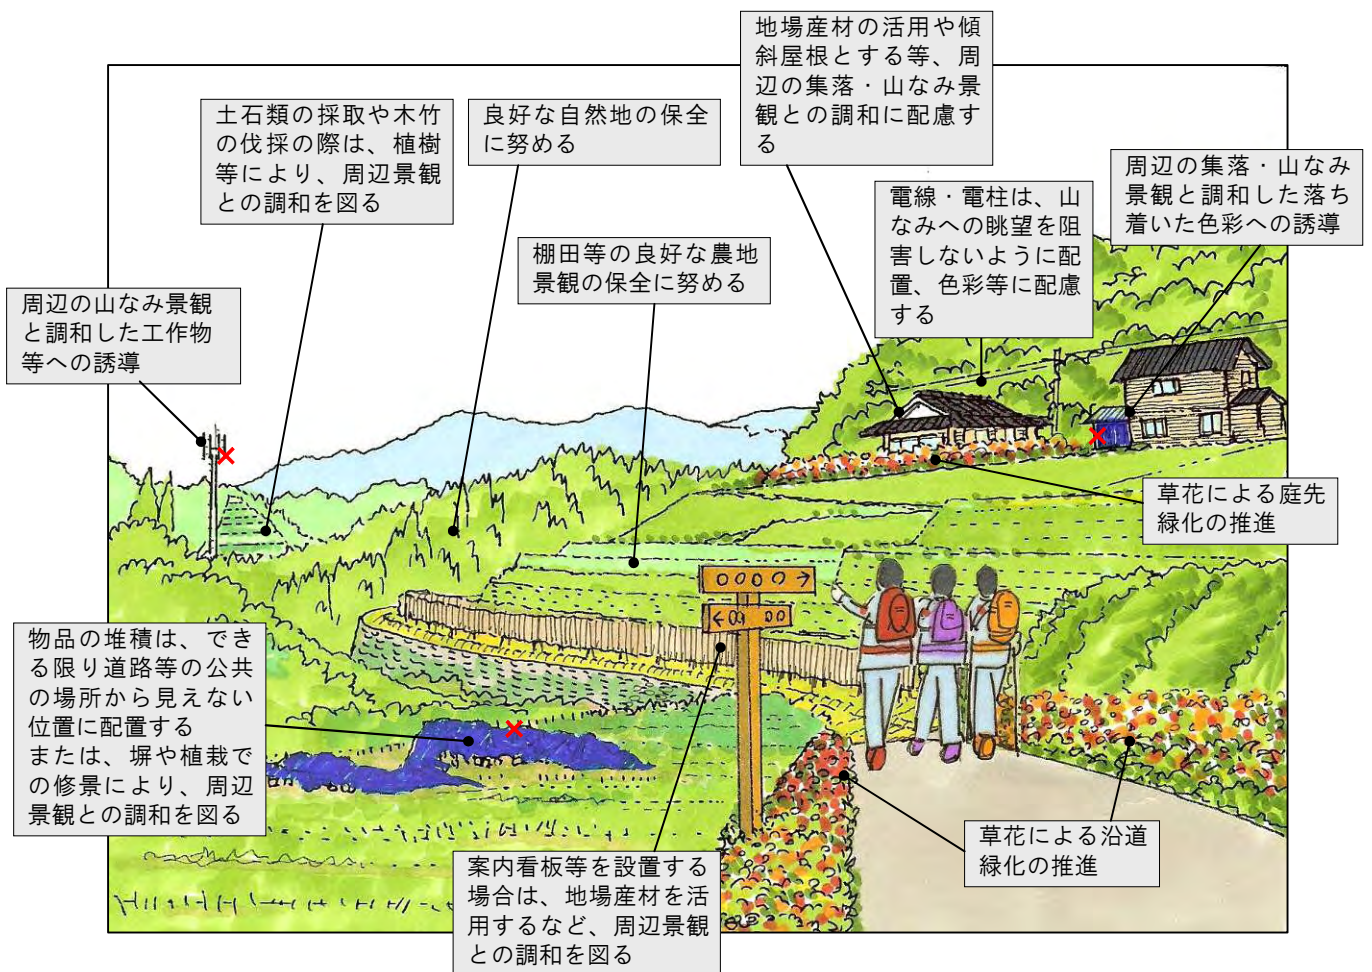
地場産材の活用や傾斜屋根とする等、周辺の集落・山なみ景観との調和に配慮する

土石類の採取や木竹の伐採の際は、植樹等により、周辺景観との調和を図る

良好な自然地の保全に努める

周辺の集落・山なみ景観と調和した落ち着いた色彩への誘導

電線・電柱は、山なみへの眺望を阻害しないように配置、色彩等に配慮する

棚田等の良好な農地景観の保全に努める

周辺の山なみ景観と調和した工作物等への誘導

草花による庭先緑化の推進

物品の堆積は、できる限り道路等の公共の場所から見えない位置に配置する
または、塀や植栽での修景により、周辺景観との調和を図る

草花による沿道緑化の推進

案内看板等を設置する場合は、地場産材を活用するなど、周辺景観との調和を図る